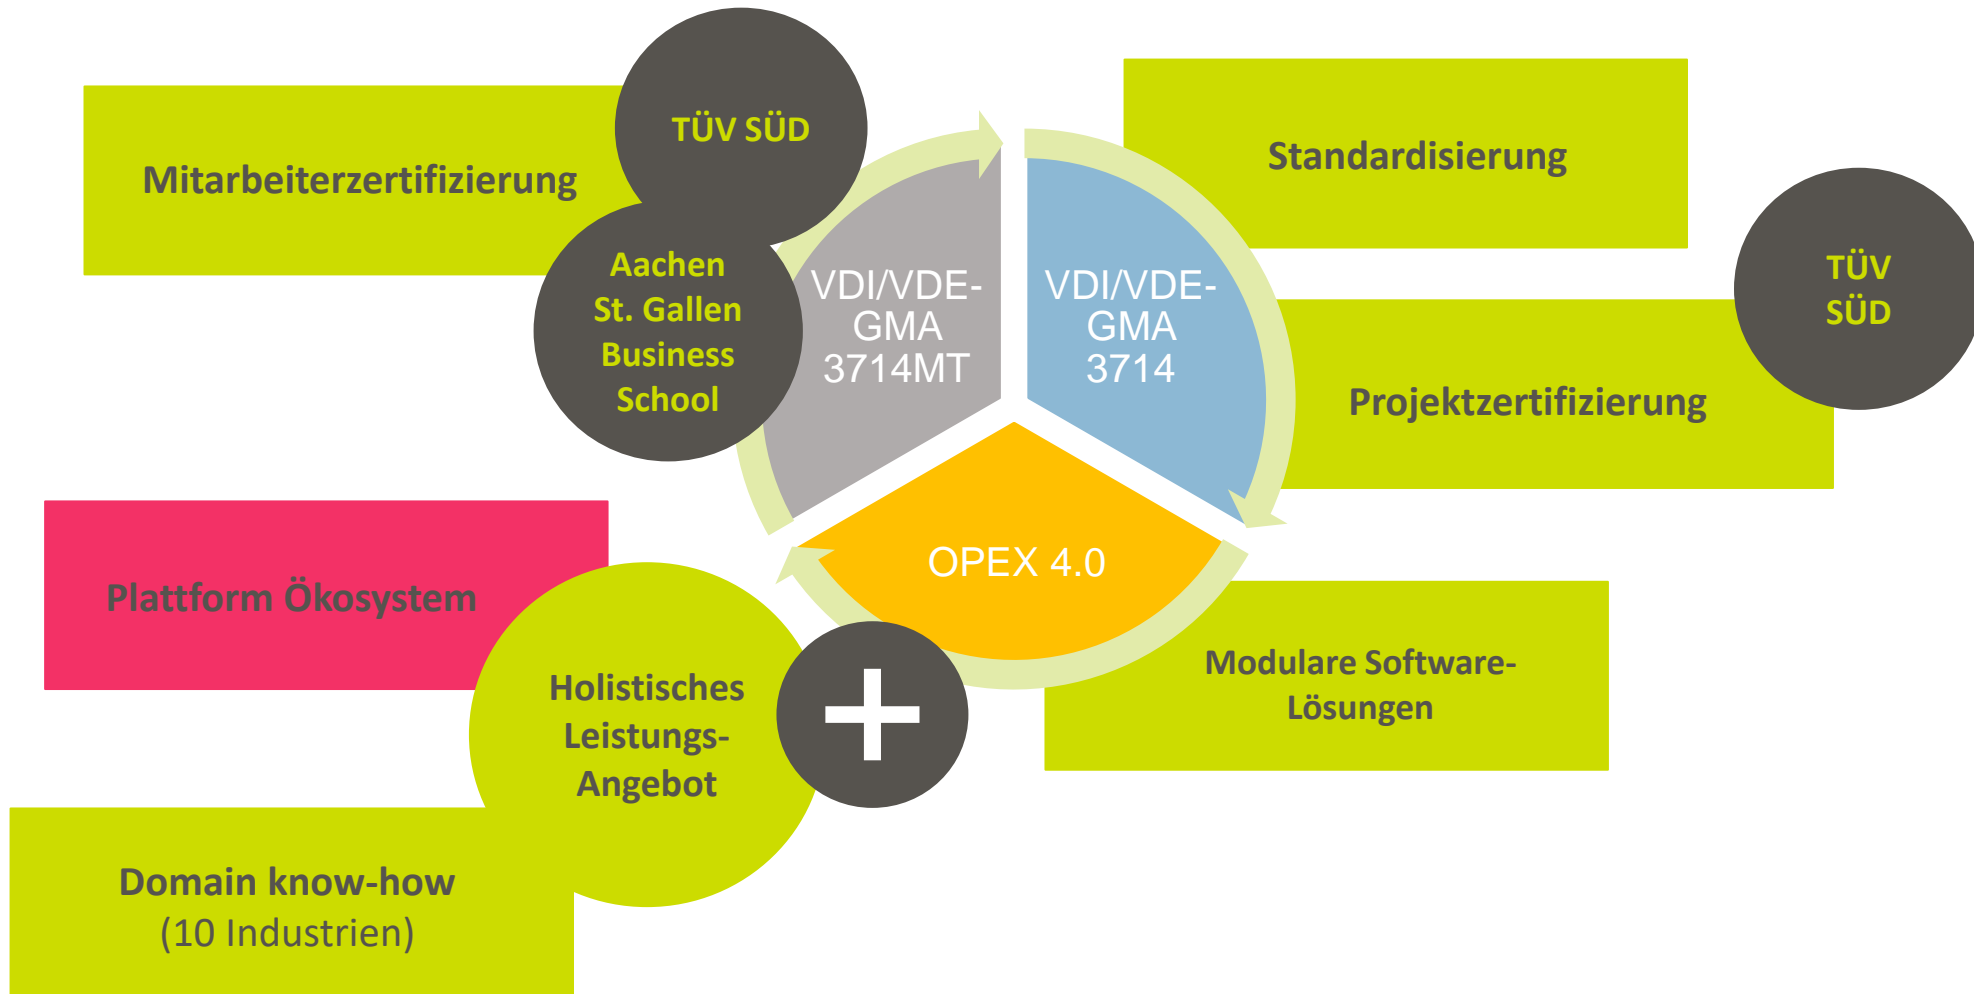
Mitarbeiterzertifizierung

TÜV SÜD

Aachen St. Gallen Business School

VDI/VDE-GMA 3714MT

VDI/VDE-GMA 3714

Standardisierung

TÜV SÜD

Projektzertifizierung

OPEX 4.0

Plattform Ökosystem

Holistisches Leistungs-Angebot

+

Modulare Software-Lösungen

Domain know-how
(10 Industrien)